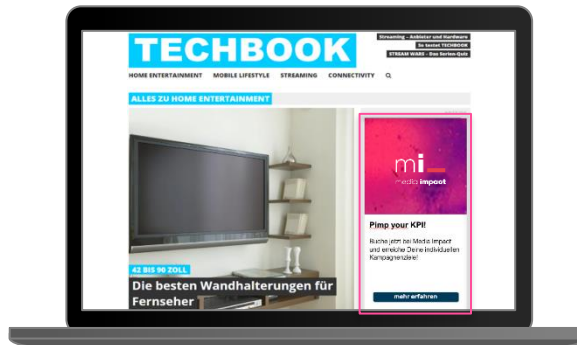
TECHBOOK

Streaming – Anbieter und Hardware
So testet TECHBOOK
STREAM WARS – Das Serien-Quiz

HOME ENTERTAINMENT MOBILE LIFESTYLE STREAMING CONNECTIVITY

ALLES ZU HOME ENTERTAINMENT

42 BIS 90 ZOLL

Die besten Wandhalterungen für Fernseher

mi
media impact

Pimp your KPI!

Buche jetzt bei Media Impact und erreiche Deine individuellen Kampagnenziele!

mehr erfahren